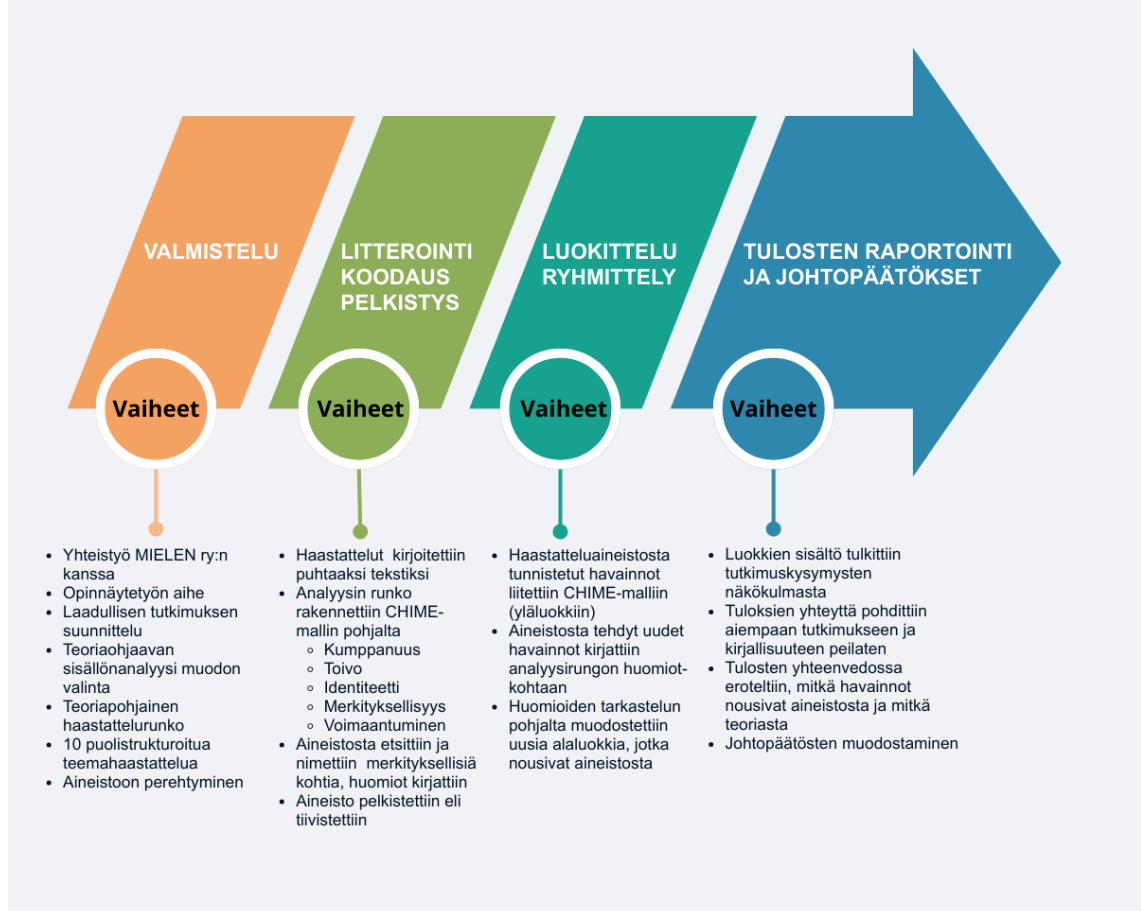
VALMISTELU

Vaiheet

- Yhteistyö MIELEN ry:n kanssa
- Opinnäytetyön aihe
- Laadullisen tutkimuksen suunnittelu
- Teoriaohjaavan sisällönanalyysi muodon valinta
- Teoriapohjainen haastattelurunko
- 10 puolistrukturoitua teemahaastattelua
- Aineistoon perehtyminen

LITTEROINTI KOODAUS PELKISTYS

Vaiheet

- Haastattelut kirjoitettiin puhtaaksi tekstiksi
- Analyysin runko rakennettiin CHIME-mallin pohjalta
  - Kumppanuus
  - Toivo
  - Identiteetti
  - Merkityksellisyys
  - Voimaantuminen
- Aineistosta etsittiin ja nimettiin merkityksellisiä kohtia, huomiot kirjattiin
- Aineisto pelkistettiin eli tiivistettiin

LUOKITTELU RYHMITTELY

Vaiheet

- Haastatteluaineistosta tunnistetut havainnot liitettiin CHIME-malliin (yläluokkiin)
- Aineistosta tehdyt uudet havainnot kirjattiin analyysirungon huomiot-kohtaan
- Huomioiden tarkastelun pohjalta muodostettiin uusia alaluokkia, jotka nousivat aineistosta

TULOSTEN RAPORTOINTI JA JOHTOPÄÄTÖKSET

Vaiheet

- Luokkien sisältö tulkittiin tutkimuskysymysten näkökulmasta
- Tuloksien yhteyttä pohdittiin aiempaan tutkimukseen ja kirjallisuuteen peilaten
- Tulosten yhteenvedossa eroteltiin, mitkä havainnot nousivat aineistosta ja mitkä teoriasta
- Johtopäätösten muodostaminen